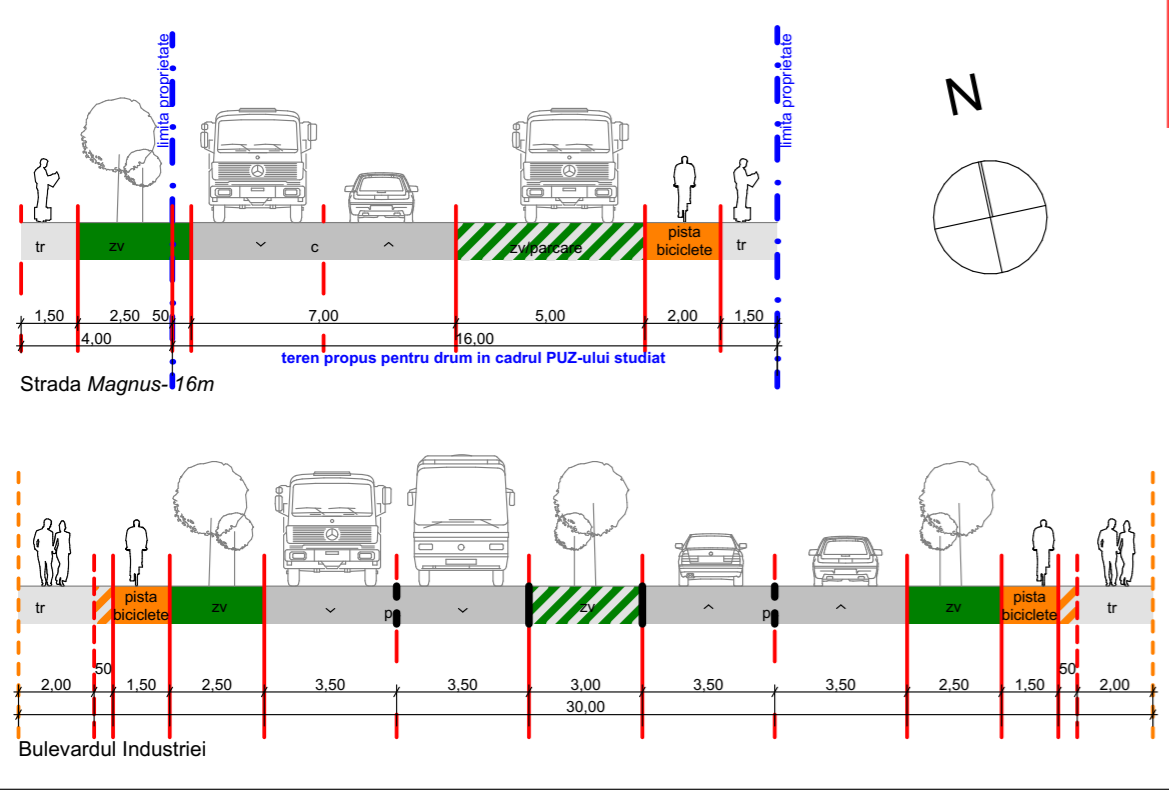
limita proprietate

limita proprietate

N

tr
zv
c
zv/parcare
pista biciclete
tr

1,50
2,50
50
7,00
5,00
2,00
1,50
4,00
16,00
teren propus pentru drum in cadrul PUZ-ului studiat

Strada *Magnus- 16m*

tr
pista biciclete
zv
p
zv
p
zv
pista biciclete
tr

50
2,00
1,50
2,50
3,50
3,50
3,00
3,50
3,50
2,50
1,50
50
2,00
30,00

Bulevardul Industriei